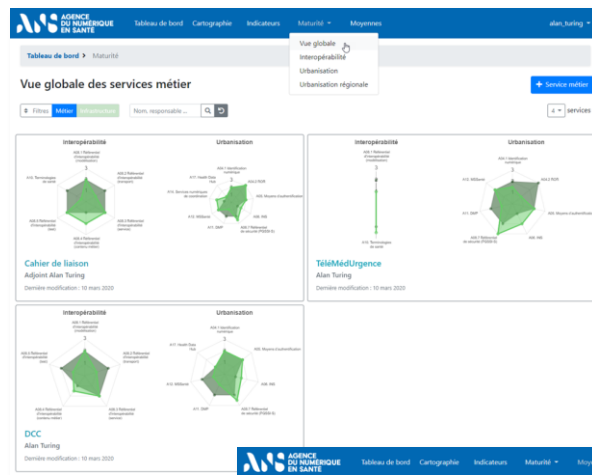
AGENCE DU NUMÉRIQUE EN SANTÉ Tableau de bord Cartographie Indicateurs Maturité Moyennes alan_turing

Vue globale
Interopérabilité
Urbanisation
Urbanisation régionale

Tableau de bord > Maturité

Vue globale des services métier

+ Service métier

Filtres Métier Infrastructure Nom. responsable ...

4 services

Interopérabilité

Urbanisation

Cahier de liaison
Adjoint Alan Turing
Dernière modification : 10 mars 2020

Interopérabilité

Urbanisation

TéléMédUrgence
Alan Turing
Dernière modification : 10 mars 2020

Interopérabilité

Urbanisation

DCC
Alan Turing
Dernière modification : 10 mars 2020

AGENCE DU NUMÉRIQUE EN SANTÉ Tableau de bord Cartographie Indicateurs Maturité Moye